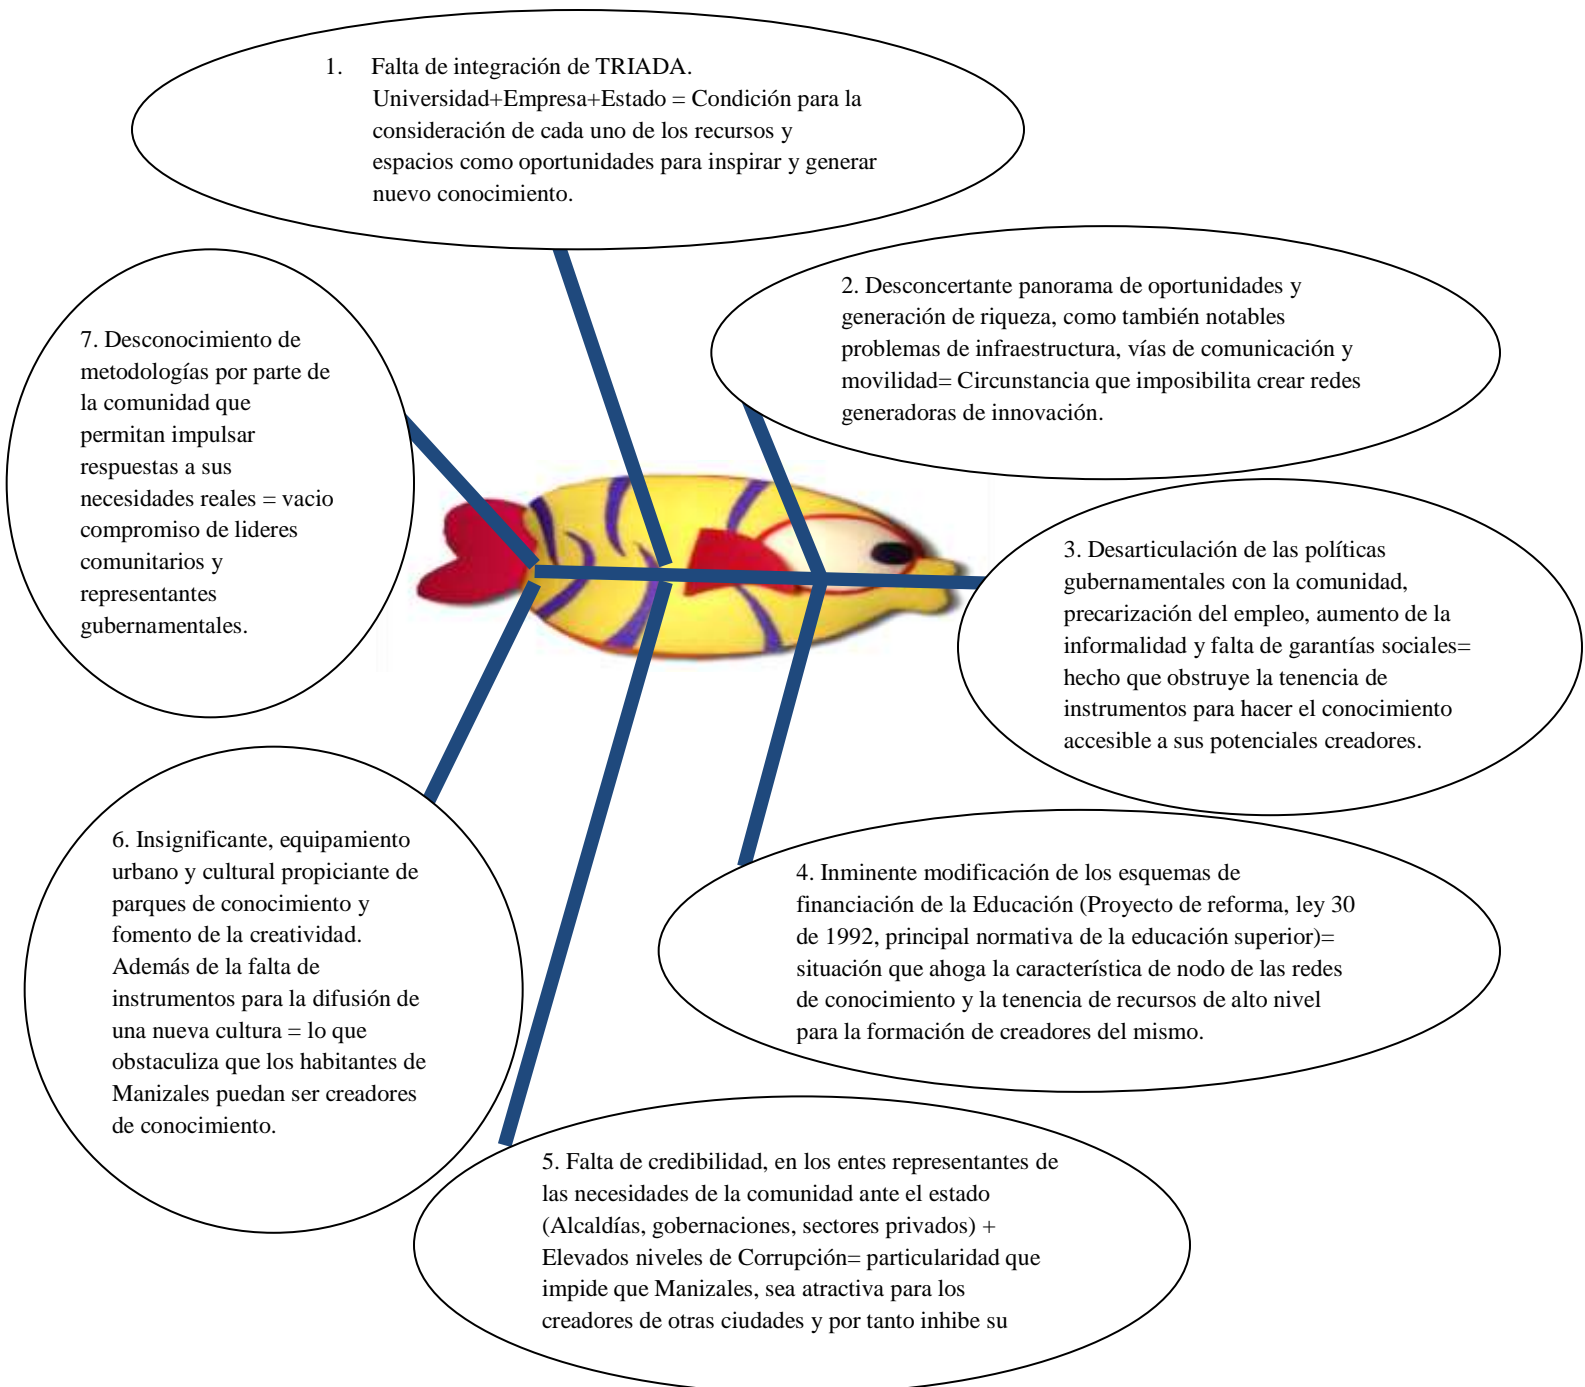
1. Falta de integración de TRIADA. Universidad+Empresa+Estado = Condición para la consideración de cada uno de los recursos y espacios como oportunidades para inspirar y generar nuevo conocimiento.

2. Desconcertante panorama de oportunidades y generación de riqueza, como también notables problemas de infraestructura, vías de comunicación y movilidad= Circunstancia que imposibilita crear redes generadoras de innovación.

7. Desconocimiento de metodologías por parte de la comunidad que permitan impulsar respuestas a sus necesidades reales = vacio compromiso de lideres comunitarios y representantes gubernamentales.

3. Desarticulación de las políticas gubernamentales con la comunidad, precarización del empleo, aumento de la informalidad y falta de garantías sociales= hecho que obstruye la tenencia de instrumentos para hacer el conocimiento accesible a sus potenciales creadores.

6. Insignificante, equipamiento urbano y cultural propiciante de parques de conocimiento y fomento de la creatividad. Además de la falta de instrumentos para la difusión de una nueva cultura = lo que obstaculiza que los habitantes de Manizales puedan ser creadores de conocimiento.

4. Inminente modificación de los esquemas de financiación de la Educación (Proyecto de reforma, ley 30 de 1992, principal normativa de la educación superior)= situación que ahoga la característica de nodo de las redes de conocimiento y la tenencia de recursos de alto nivel para la formación de creadores del mismo.

5. Falta de credibilidad, en los entes representantes de las necesidades de la comunidad ante el estado (Alcaldías, gobernaciones, sectores privados) + Elevados niveles de Corrupción= particularidad que impide que Manizales, sea atractiva para los creadores de otras ciudades y por tanto inhibe su